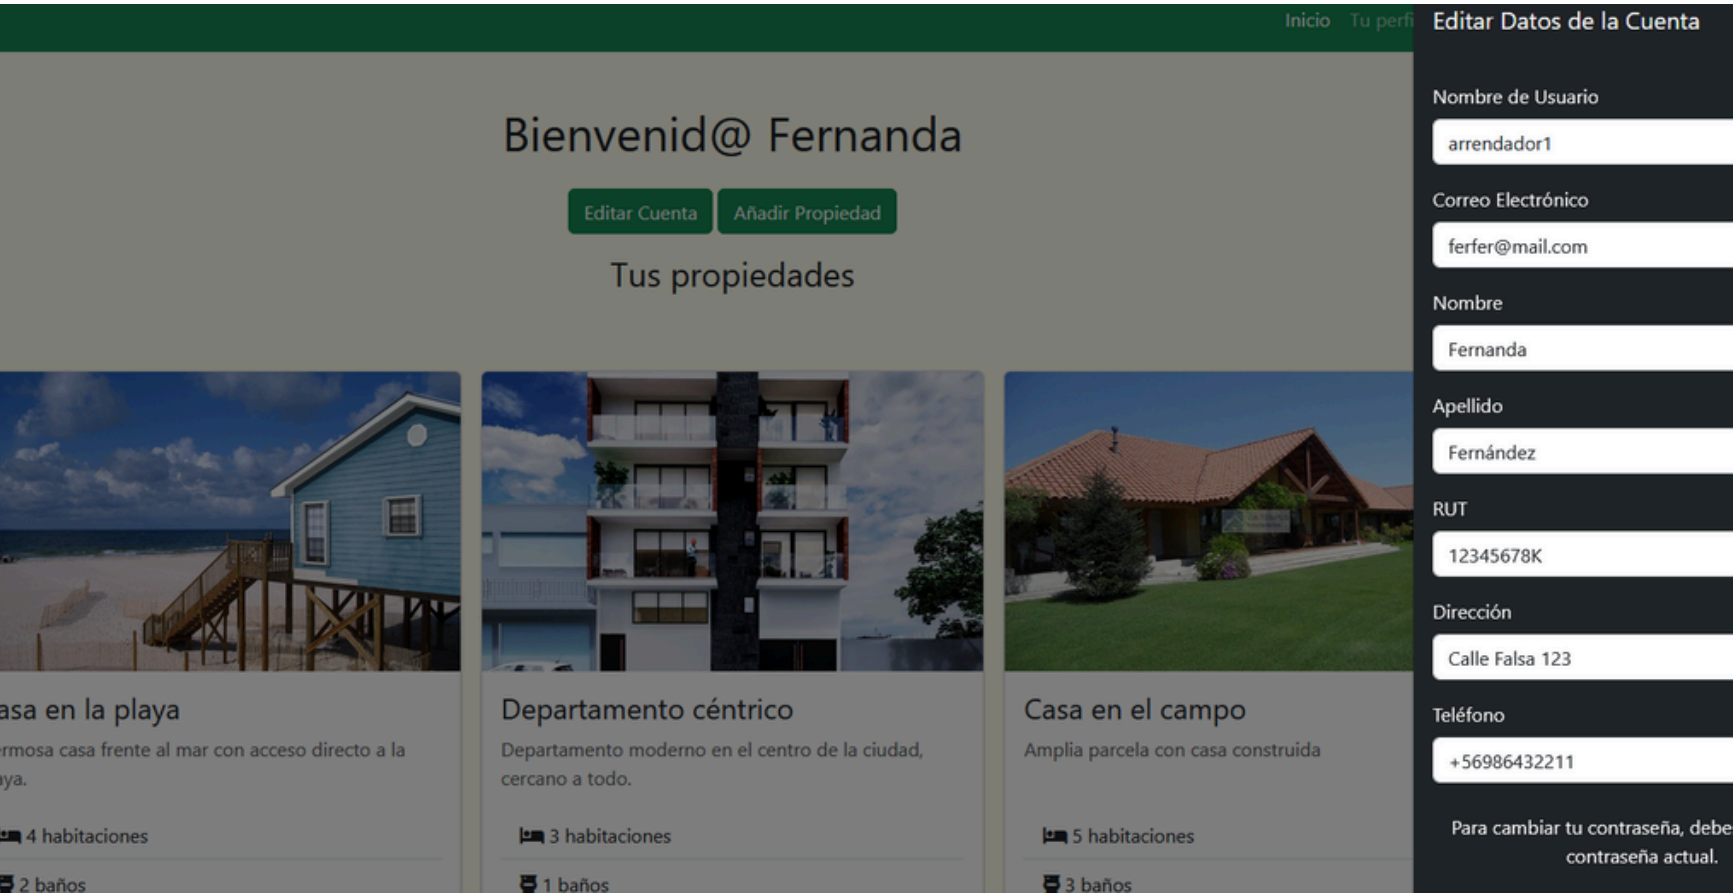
Inicio Tu perfi

Bienvenid@ Fernanda

Editar Cuenta Añadir Propiedad

Tus propiedades

asa en la playa

ermosa casa frente al mar con acceso directo a la aya.

4 habitaciones

2 baños

Departamento céntrico

Departamento moderno en el centro de la ciudad, cercano a todo.

3 habitaciones

1 baños

Casa en el campo

Amplia parcela con casa construida

5 habitaciones

3 baños

Editar Datos de la Cuenta

Nombre de Usuario

arrendador1

Correo Electrónico

ferfer@mail.com

Nombre

Fernanda

Apellido

Fernández

RUT

12345678K

Dirección

Calle Falsa 123

Teléfono

+56986432211

Para cambiar tu contraseña, debe contraseña actual.